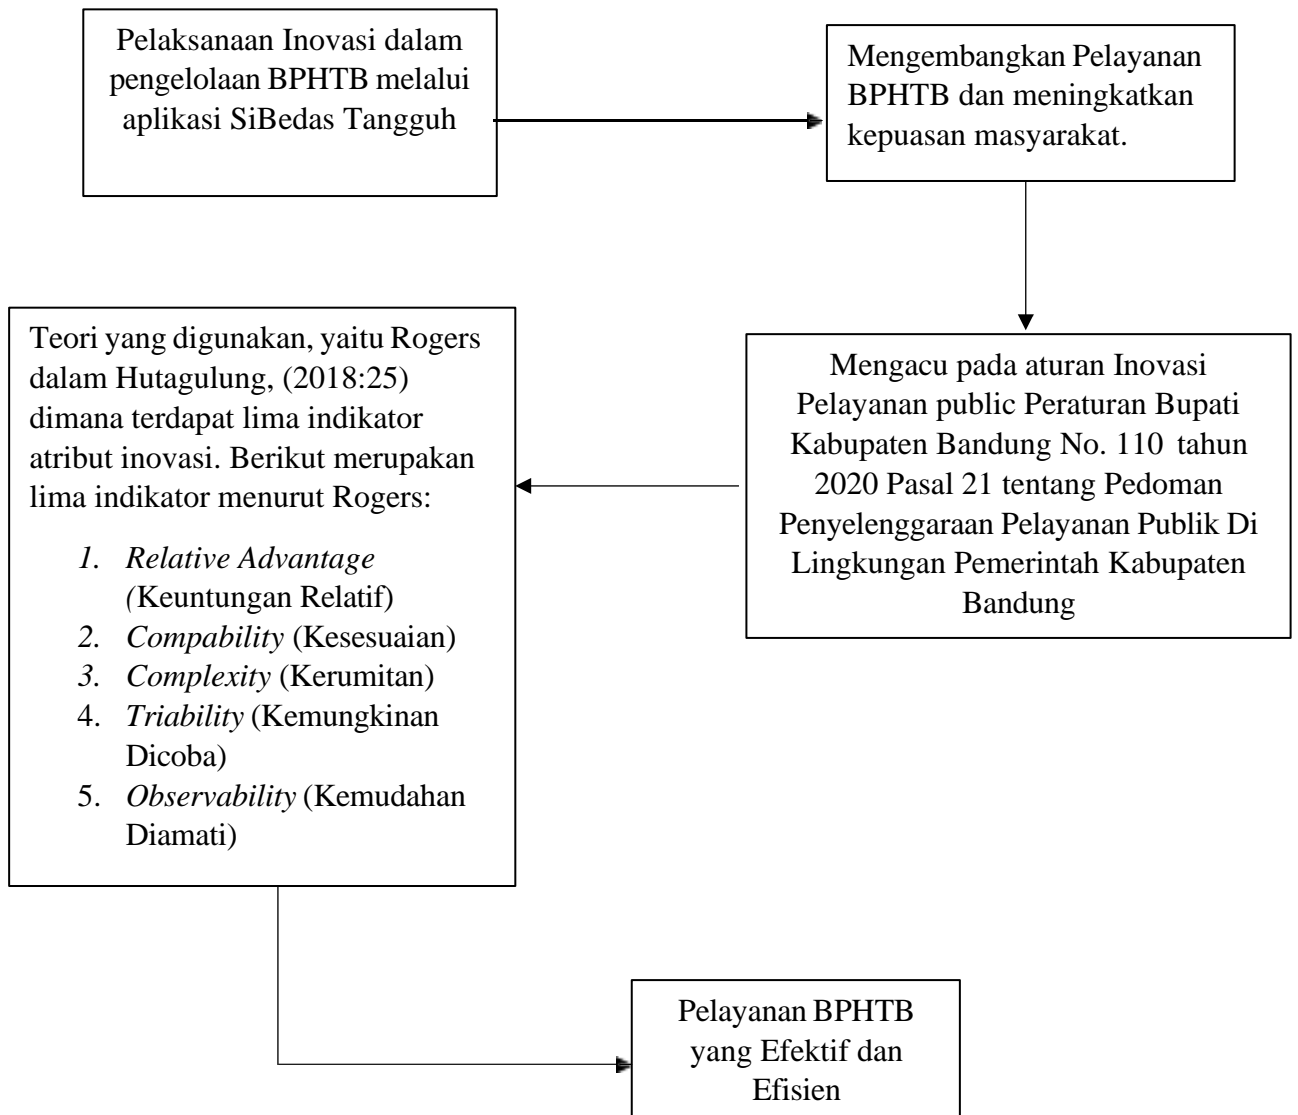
Pelaksanaan Inovasi dalam pengelolaan BPHTB melalui aplikasi SiBedas Tangguh

Mengembangkan Pelayanan BPHTB dan meningkatkan kepuasan masyarakat.

Mengacu pada aturan Inovasi Pelayanan public Peraturan Bupati Kabupaten Bandung No. 110 tahun 2020 Pasal 21 tentang Pedoman Penyelenggaraan Pelayanan Publik Di Lingkungan Pemerintah Kabupaten Bandung

Teori yang digunakan, yaitu Rogers dalam Hutagulung, (2018:25) dimana terdapat lima indikator atribut inovasi. Berikut merupakan lima indikator menurut Rogers:

1. Relative Advantage (Keuntungan Relatif)
2. Compability (Kesesuaian)
3. Complexity (Kerumitan)
4. Triability (Kemungkinan Dicoba)
5. Observability (Kemudahan Diamati)

Pelayanan BPHTB yang Efektif dan Efisien